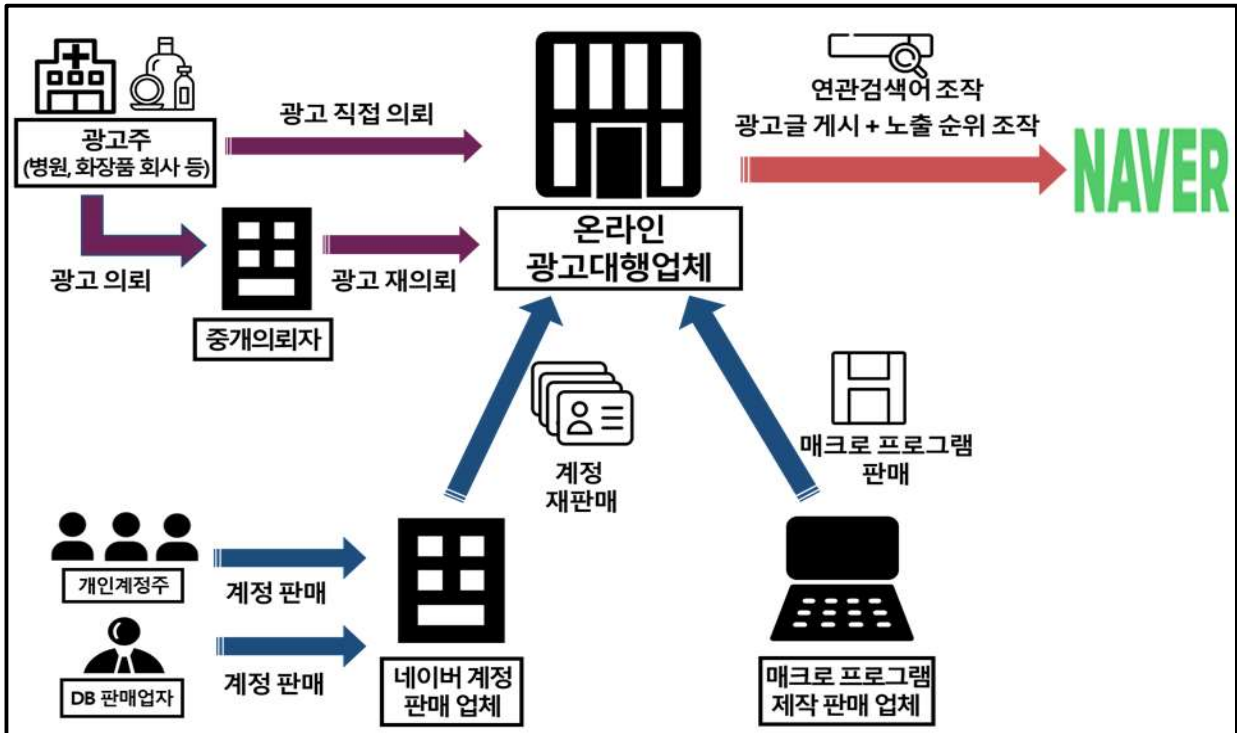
광고주
(병원, 화장품 회사 등)

광고 직접 의뢰

광고 의뢰

중개의뢰자

광고 재의뢰

온라인
광고대행업체

연관검색어 조작
광고글 게시 + 노출 순위 조작

NAVER

계정
재판매

매크로 프로그램
판매

개인계정주

계정 판매

DB 판매업자

계정 판매

네이버 계정
판매 업체

매크로 프로그램
제작 판매 업체